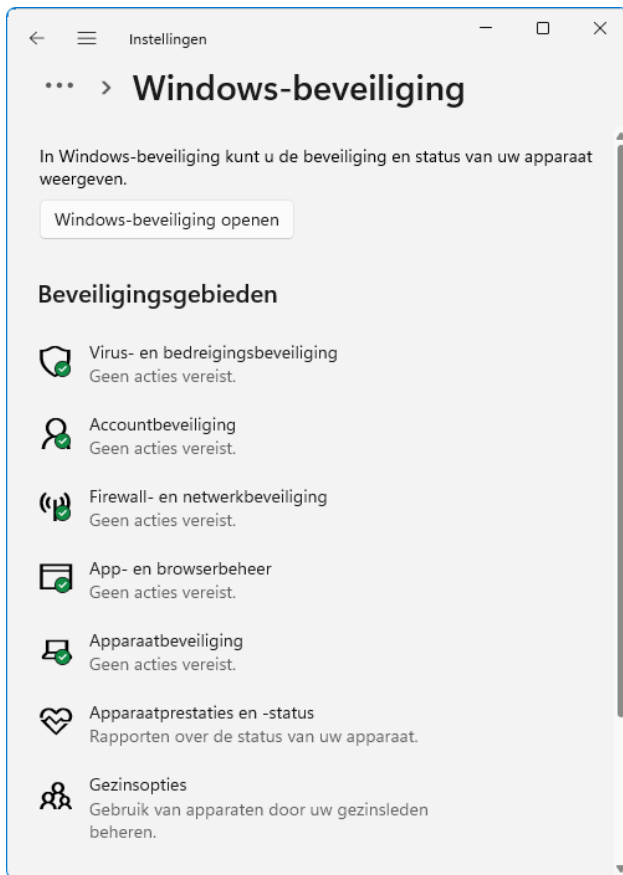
Instellingen

··· > Windows-beveiliging

In Windows-beveiliging kunt u de beveiliging en status van uw apparaat weergeven.

Windows-beveiliging openen

Beveiligingsgebieden

Virus- en bedreigingsbeveiliging
Geen acties vereist.

Accountbeveiliging
Geen acties vereist.

Firewall- en netwerkbeveiliging
Geen acties vereist.

App- en browserbeheer
Geen acties vereist.

Apparaatbeveiliging
Geen acties vereist.

Apparaatprestaties en -status
Rapporten over de status van uw apparaat.

Gezinsopties
Gebruik van apparaten door uw gezinsleden beheren.